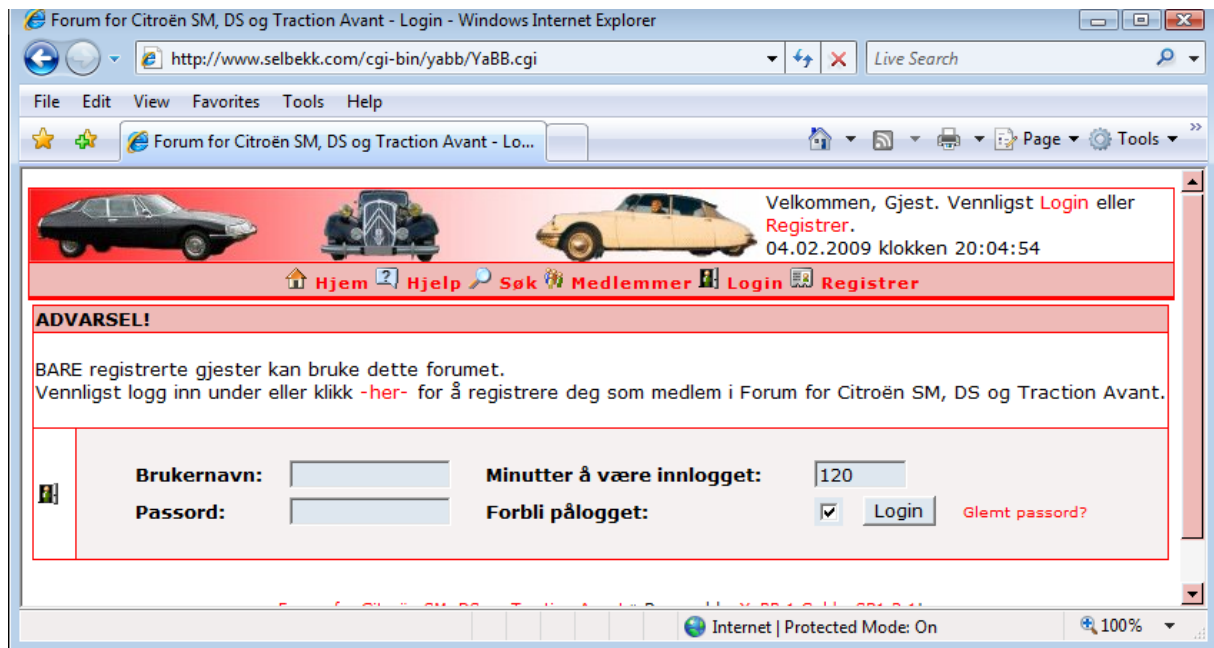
Forum for Citroën SM, DS og Traction Avant - Login - Windows Internet Explorer

http://www.selbekk.com/cgi-bin/yabb/YaBB.cgi

Live Search

File Edit View Favorites Tools Help

Forum for Citroën SM, DS og Traction Avant - Lo...

Page Tools

Velkommen, Gjest. Vennligst Login eller Registrer.
04.02.2009 klokken 20:04:54

Hjem Hjelp Søk Medlemmer Login Registrer

ADVARSEL!

BARE registrerte gjester kan bruke dette forumet.
Vennligst logg inn under eller klikk -her- for å registrere deg som medlem i Forum for Citroën SM, DS og Traction Avant.

Brukernavn:
Passord:
Minutter å være innlogget: 120
Forbli pålogget:
Login
Glemt passord?

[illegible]

Internet | Protected Mode: On
100%